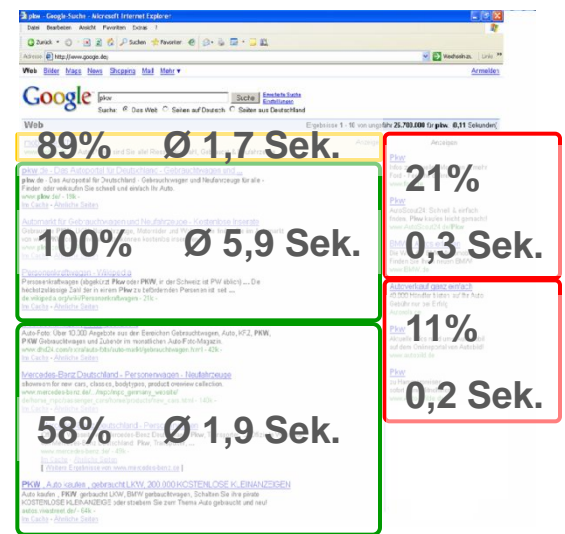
pkw - Google-Suche - Microsoft Internet Explorer

Datei Bearbeiten Ansicht Favoriten Extras ?

Zurück Suchen Favoriten

Adresse http://www.google.de/

Wechseln zu Links

Web Bilder Maps News Shopping Mail Mehr ▾

Anmelden

Google pkw Suche Erweiterte Suche Einstellungen

Suche: Das Web Seiten auf Deutsch Seiten aus Deutschland

Web Ergebnisse 1 - 10 von ungefähr 25.700.000 für pkw. 0,11 Sekunden

89% Ø 1,7 Sek.

Anzeigen

pkw.de - Das Autoportal für Deutschland - Gebrauchtwagen und ...

pkw.de - Das Autoportal für Deutschland - Gebrauchtwagen und Neufahrzeuge für alle - Finden oder verkaufen Sie schnell und einfach Ihr Auto.

www.pkw.de/ - 19k -

Im Cache - Ähnliche Seiten

Autoportal für Gebrauchtwagen und Neufahrzeuge - Kostenlose Inserate

100% Ø 5,9 Sek.

Personenkraftwagen - Wikipedia

Personenkraftwagen (abgekürzt Pkw oder PKW, in der Schweiz mit PW üblich) ... Die hechstzulässige Zahl der in einem Pkw zu befördernden Personen ist ...

de.wikipedia.org/wiki/Personenkraftwagen - 21k -

Im Cache - Ähnliche Seiten

21%

Pkw

0,3 Sek.

11%

Autoverkauf ganz einfach

0,2 Sek.

Auto-Foto: Über 10.300 Angebote aus der Bereichen Gebrauchtwagen, Auto, KFZ, PKW, PKW Gebrauchtwagen und Zubehör im mobilen Auto-Foto-Magazin.

Mercedes-Benz Deutschland - Personenwagen - Neufahrzeuge

showroom for new cars, classics, bodytypes, product overview collection.

58% Ø 1,9 Sek.

Im Cache - Ähnliche Seiten

[ Weitere Ergebnisse von www.mercedes-benz.de ]

PKW, Auto kaufen, gebraucht LKW, 200.000 KOSTENLOSE KLEINANZEIGEN

Auto kaufen, PKW, gebraucht LKW, BMW gebrauchtwagen, Schalten Sie ihre private KOSTENLOSE KLEINANZEIGE oder stöbern Sie zum Thema Auto gebraucht und neu!

Im Cache - Ähnliche Seiten